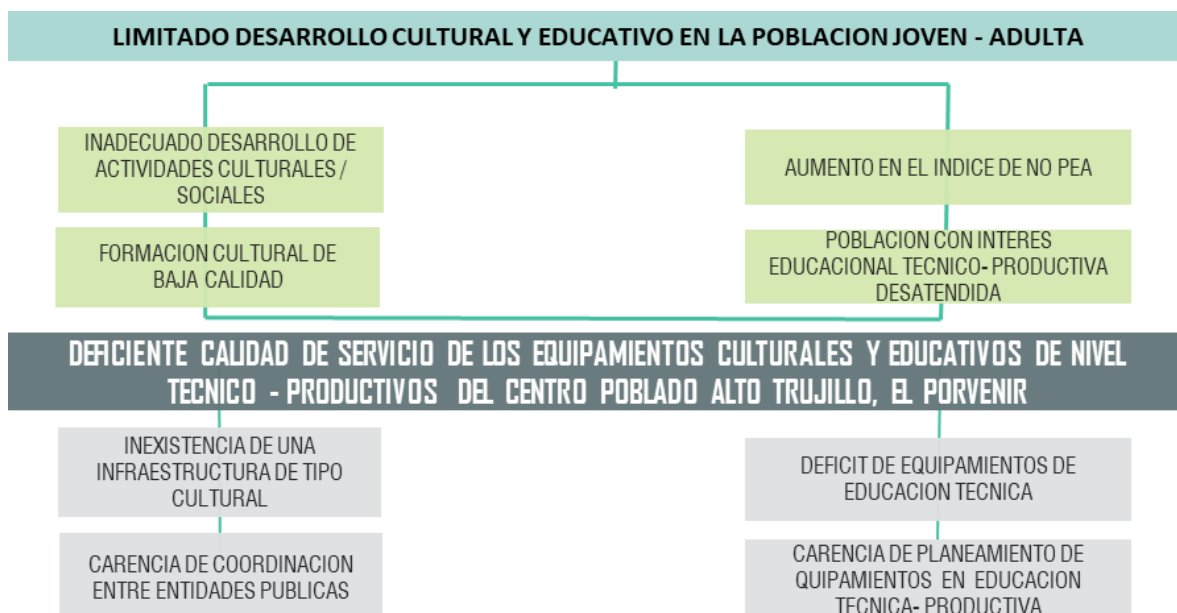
LIMITADO DESARROLLO CULTURAL Y EDUCATIVO EN LA POBLACION JOVEN - ADULTA

INADECUADO DESARROLLO DE ACTIVIDADES CULTURALES / SOCIALES

FORMACION CULTURAL DE BAJA CALIDAD

AUMENTO EN EL INDICE DE NO PEA

POBLACION CON INTERES EDUCACIONAL TECNICO- PRODUCTIVA DESATENDIDA

DEFICIENTE CALIDAD DE SERVICIO DE LOS EQUIPAMIENTOS CULTURALES Y EDUCATIVOS DE NIVEL TECNICO - PRODUCTIVOS DEL CENTRO POBLADO ALTO TRUJILLO, EL PORVENIR

INEXISTENCIA DE UNA INFRAESTRUCTURA DE TIPO CULTURAL

CARENCIA DE COORDINACION ENTRE ENTIDADES PUBLICAS

DEFICIT DE EQUIPAMIENTOS DE EDUCACION TECNICA

CARENCIA DE PLANEAMIENTO DE QUIPAMIENTOS EN EDUCACION TECNICA- PRODUCTIVA